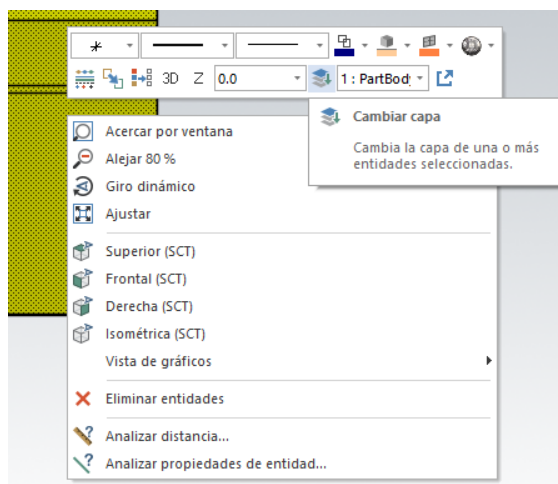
*

3D Z 0.0 1 : PartBod

Cambiar capa

Cambia la capa de una o más entidades seleccionadas.

Acercar por ventana
Alejar 80 %
Giro dinámico
Ajustar

Superior (SCT)
Frontal (SCT)
Derecha (SCT)
Isométrica (SCT)
Vista de gráficos

Eliminar entidades

Analizar distancia...
Analizar propiedades de entidad...